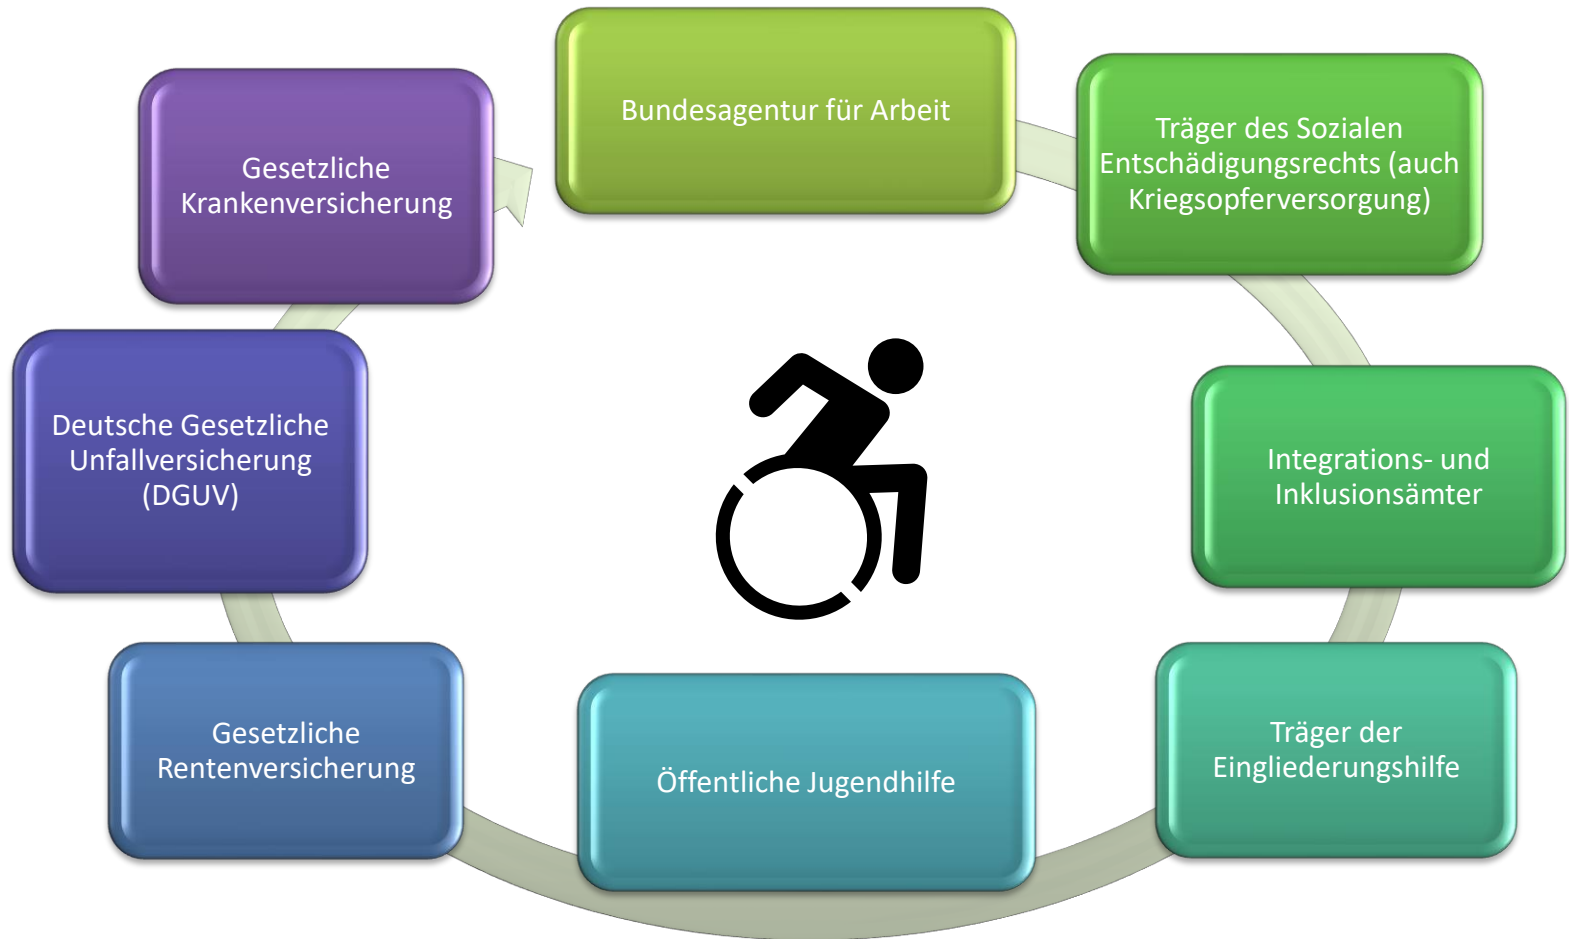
Bundesagentur für Arbeit

Träger des Sozialen Entschädigungsrechts (auch Kriegsopferversorgung)

Integrations- und Inklusionsämter

Träger der Eingliederungshilfe

Öffentliche Jugendhilfe

Gesetzliche Rentenversicherung

Deutsche Gesetzliche Unfallversicherung (DGUV)

Gesetzliche Krankenversicherung